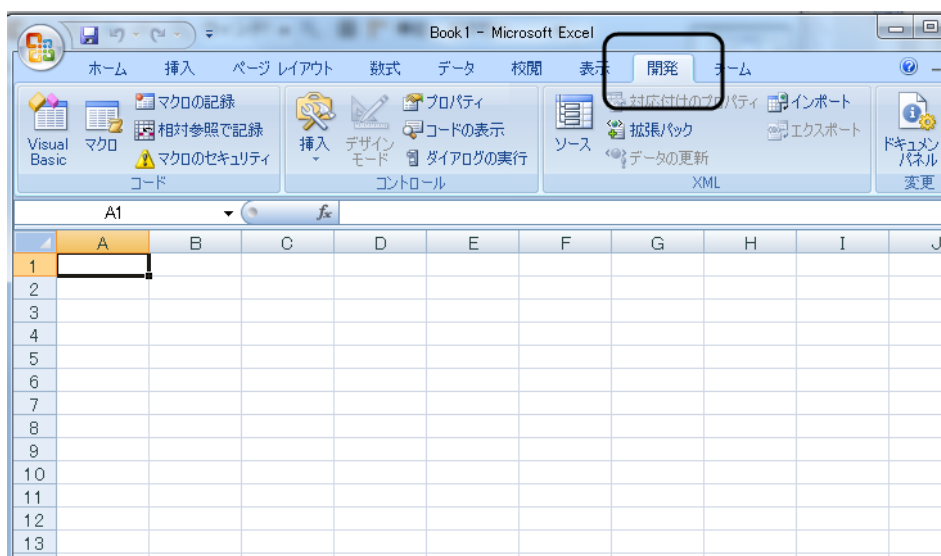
Book1 - Microsoft Excel

ホーム 挿入 ページ レイアウト 数式 データ 校閲 表示 開発 チーム

Visual Basic
マクロ
マクロの記録
相対参照で記録
マクロのセキュリティ
コード

挿入
デザイン モード
プロパティ
コードの表示
ダイアログの実行
コントロール

ソース
対応付けのプロパティ
拡張パック
データの更新
インポート
エクスポート
XML

ドキュメント パネル
変更

A1
$f_x$

| | A | B | C | D | E | F | G | H | I | J |
|---|---|---|---|---|---|---|---|---|---|---|
| 1 | | | | | | | | | | |
| 2 | | | | | | | | | | |
| 3 | | | | | | | | | | |
| 4 | | | | | | | | | | |
| 5 | | | | | | | | | | |
| 6 | | | | | | | | | | |
| 7 | | | | | | | | | | |
| 8 | | | | | | | | | | |
| 9 | | | | | | | | | | |
| 10 | | | | | | | | | | |
| 11 | | | | | | | | | | |
| 12 | | | | | | | | | | |
| 13 | | | | | | | | | | |